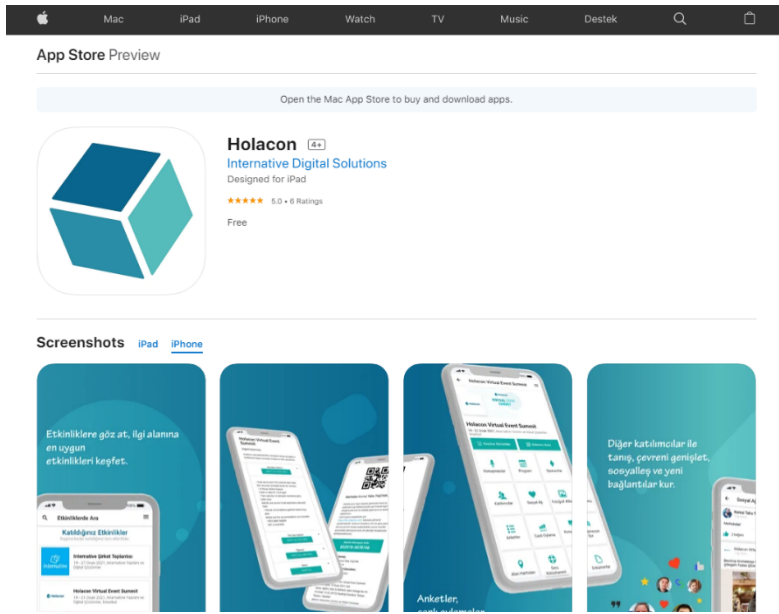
Mac iPad iPhone Watch TV Music Destek

App Store Preview

Open the Mac App Store to buy and download apps.

Holacon 4+

Internative Digital Solutions

Designed for iPad

★★★★★ 5.0 • 6 Ratings

Free

Screenshots iPad iPhone

Etkinliklere göz at, ilgi alanına en uygun etkinlikleri keşfet.

Etkinliklerde Ara

Katıldığınız Etkinlikler

Internative Şirket Toplantısı

Holacon Virtual Event Summit

Holacon Virtual Event Summit

Anketler,

Diğer katılımcılar ile tanış, çevreni genişlet, sosyalleş ve yeni bağlantılar kur.